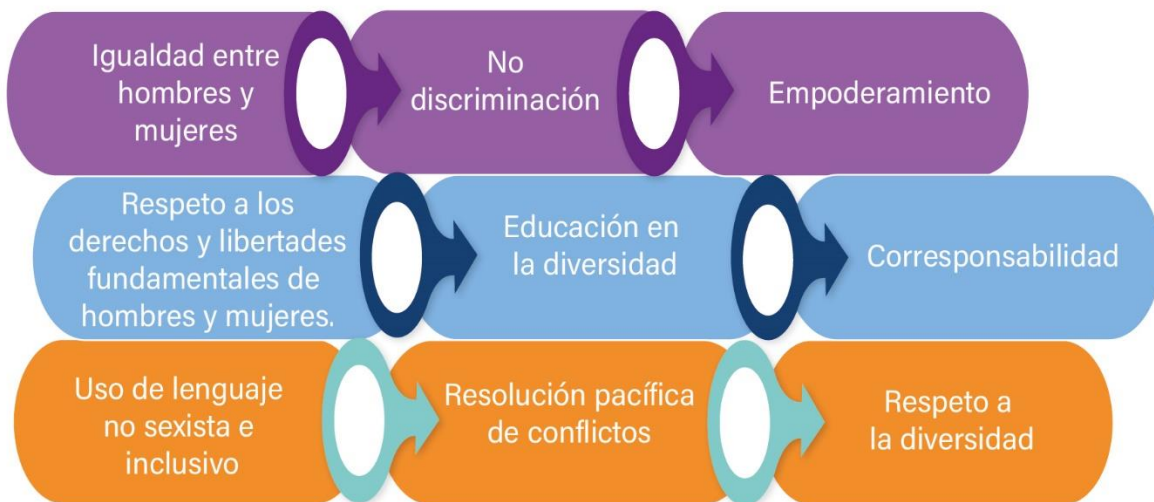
Igualdad entre hombres y mujeres

No discriminación

Empoderamiento

Respeto a los derechos y libertades fundamentales de hombres y mujeres.

Educación en la diversidad

Corresponsabilidad

Uso de lenguaje no sexista e inclusivo

Resolución pacífica de conflictos

Respeto a la diversidad